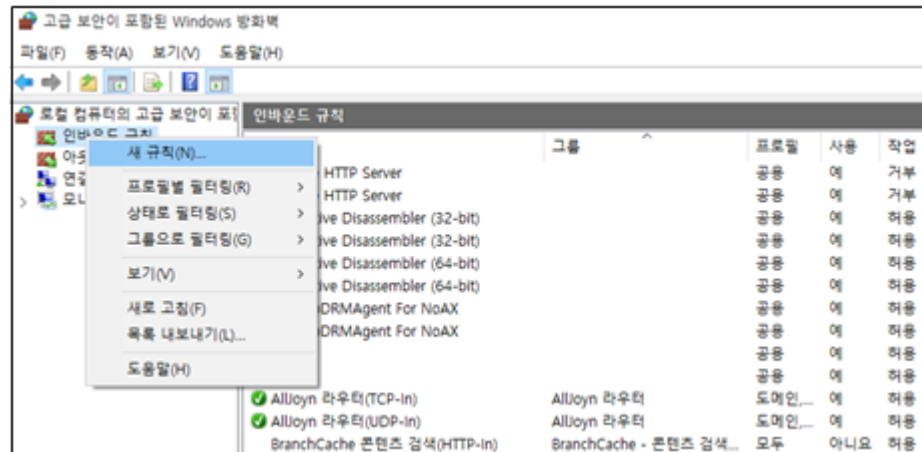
고급 보안이 포함된 Windows 방화벽

파일(F) 동작(A) 보기(V) 도움말(H)

로컬 컴퓨터의 고급 보안이 포함

인바운드 규칙

아웃

연결

모니

새 규칙(N)...

프로필별 필터링(R)

상태로 필터링(S)

그룹으로 필터링(G)

보기(V)

새로 고침(F)

목록 내보내기(L)...

도움말(H)

인바운드 규칙

| | 그룹 | 프로필 | 사용 | 작업 |
|---|---|---|---|---|
| HTTP Server | | 공용 | 예 | 거부 |
| HTTP Server | | 공용 | 예 | 거부 |
| ive Disassembler (32-bit) | | 공용 | 예 | 허용 |
| ive Disassembler (32-bit) | | 공용 | 예 | 허용 |
| ive Disassembler (64-bit) | | 공용 | 예 | 허용 |
| ive Disassembler (64-bit) | | 공용 | 예 | 허용 |
| DRMAgent For NoAX | | 공용 | 예 | 허용 |
| DRMAgent For NoAX | | 공용 | 예 | 허용 |
| | | 공용 | 예 | 허용 |
| | | 공용 | 예 | 허용 |
| AllJoyn 라우터(TCP-In) | AllJoyn 라우터 | 도메인,... | 예 | 허용 |
| AllJoyn 라우터(UDP-In) | AllJoyn 라우터 | 도메인,... | 예 | 허용 |
| BranchCache 콘텐츠 검색(HTTP-In) | BranchCache - 콘텐츠 검색... | 모두 | 아니요 | 허용 |